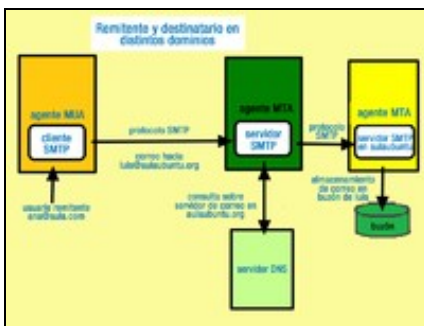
Remitente y destinatario en distintos dominios

agente MUA

cliente SMTP

protocolo SMTP

correo hacia luis@aulaubuntu.org

usuario remitente ana@aula.com

agente MTA

servidor SMTP

protocolo SMTP

agente MTA

servidor SMTP en aulaubuntu

almacenamiento de correo en buzón de luis

buzón

consulta sobre servidor de correo en aulaubuntu.org

servidor DNS